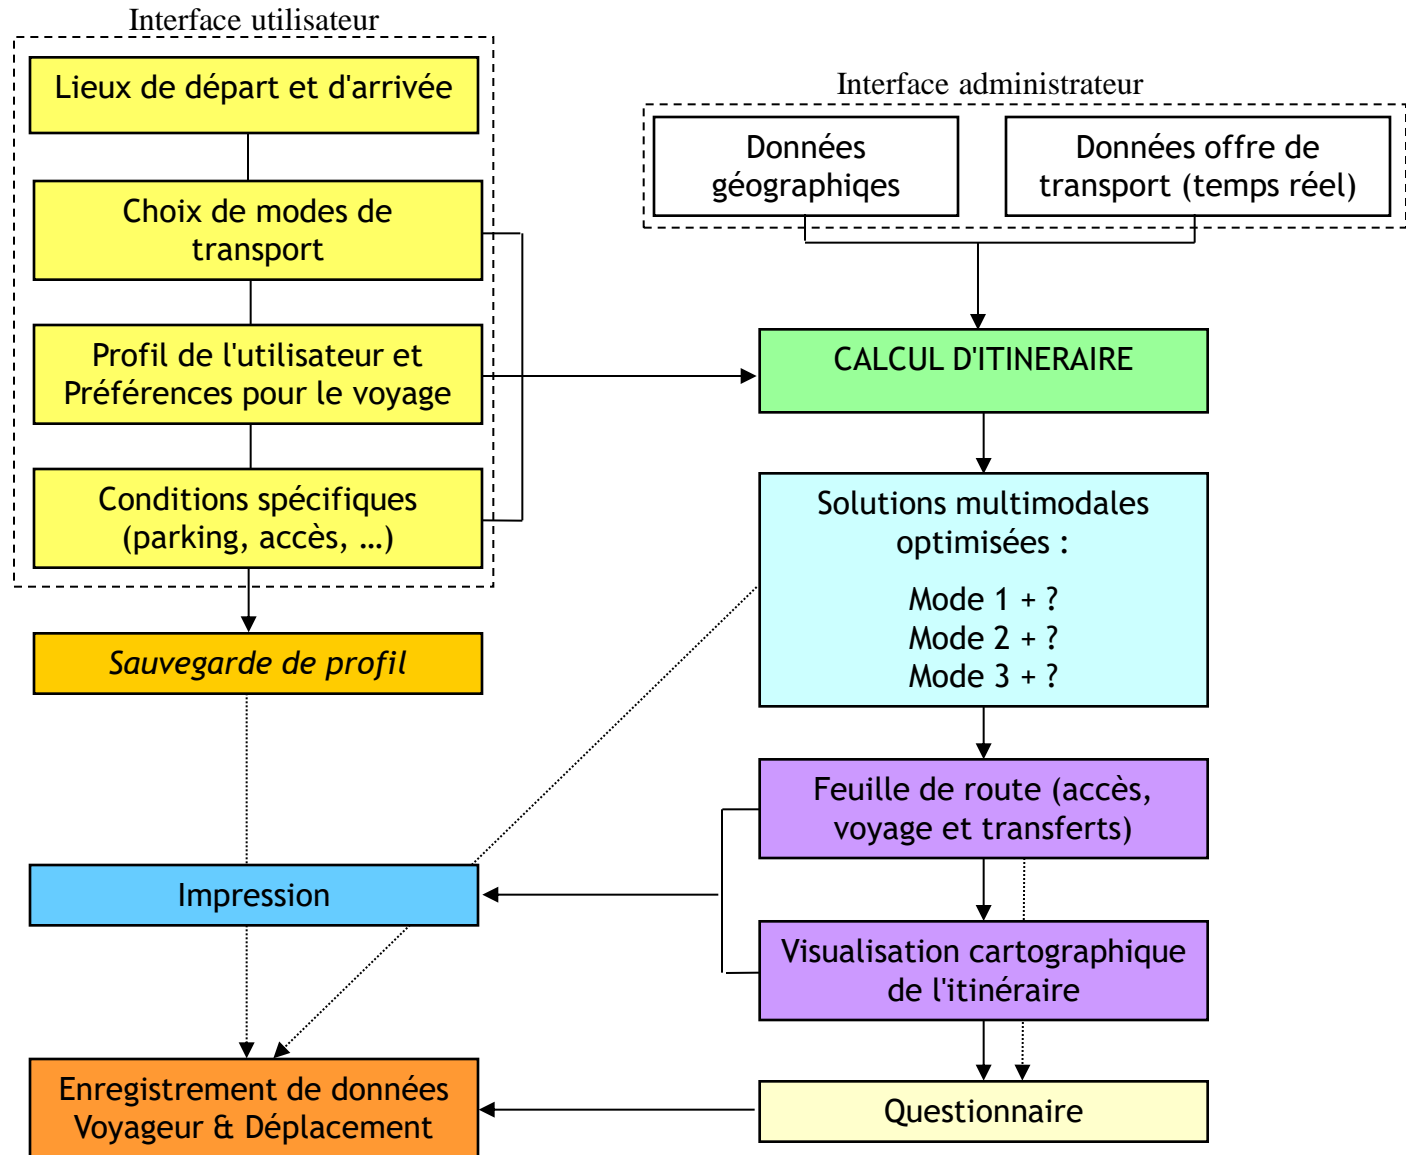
Interface utilisateur

Lieux de départ et d'arrivée

Choix de modes de transport

Profil de l'utilisateur et Préférences pour le voyage

Conditions spécifiques (parking, accès, …)

Interface administrateur

Données géographiqes

Données offre de transport (temps réel)

CALCUL D'ITINERAIRE

Solutions multimodales optimisées :

Mode 1 + ?
Mode 2 + ?
Mode 3 + ?

Sauvegarde de profil

Feuille de route (accès, voyage et transferts)

Impression

Visualisation cartographique de l'itinéraire

Enregistrement de données Voyageur & Déplacement

Questionnaire